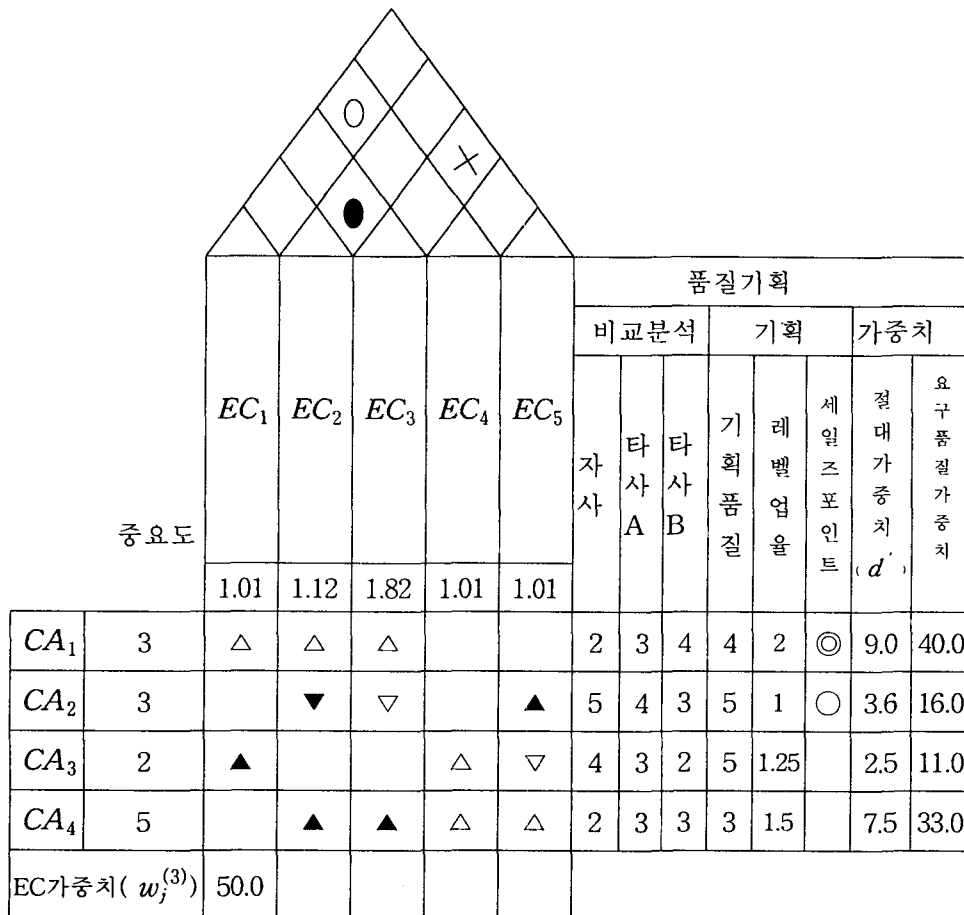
○
×
●

| | 중요도 | $EC_1$ | $EC_2$ | $EC_3$ | $EC_4$ | $EC_5$ | 품질기획: 비교분석: 자사 | 타사A | 타사B | 기획: 기획품질 | 레벨업율 | 세일즈포인트 | 가중치: 절대가중치($d'$) | 요구품질가중치 |
|---|---|---|---|---|---|---|---|---|---|---|---|---|---|---|
| | | 1.01 | 1.12 | 1.82 | 1.01 | 1.01 | | | | | | | | |
| $CA_1$ | 3 | △ | △ | △ | | | 2 | 3 | 4 | 4 | 2 | ◎ | 9.0 | 40.0 |
| $CA_2$ | 3 | | ▼ | ▽ | | ▲ | 5 | 4 | 3 | 5 | 1 | ○ | 3.6 | 16.0 |
| $CA_3$ | 2 | ▲ | | | △ | ▽ | 4 | 3 | 2 | 5 | 1.25 | | 2.5 | 11.0 |
| $CA_4$ | 5 | | ▲ | ▲ | △ | △ | 2 | 3 | 3 | 3 | 1.5 | | 7.5 | 33.0 |
| EC가중치( $w_j^{(3)}$) | | 50.0 | | | | | | | | | | | | |